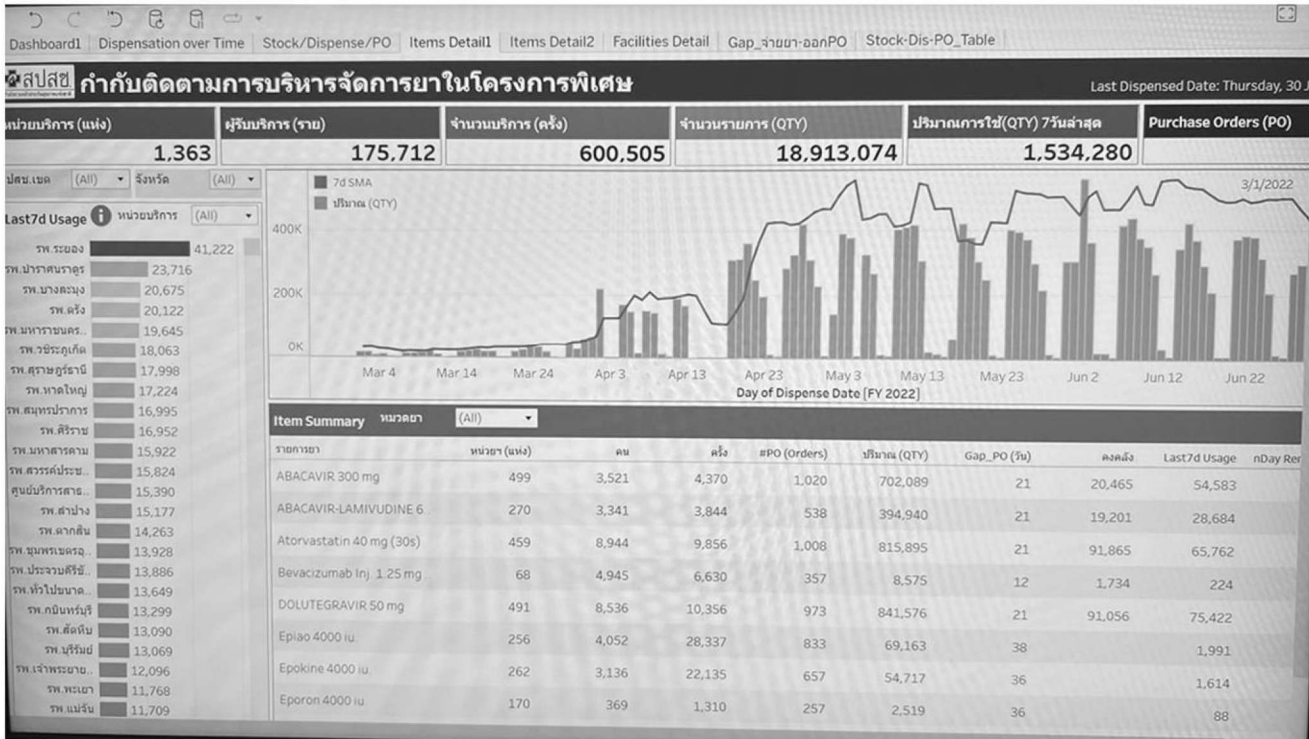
Dashboard1 | Dispensation over Time | Stock/Dispense/PO | Items Detail1 | Items Detail2 | Facilities Detail | Gap_จ่ายยา-ออกPO | Stock-Dis-PO_Table

สปสช กำกับติดตามการบริหารจัดการยาในโครงการพิเศษ

Last Dispensed Date: Thursday, 30 J

| หน่วยบริการ (แห่ง) | ผู้รับบริการ (ราย) | จำนวนบริการ (ครั้ง) | จำนวนรายการ (QTY) | ปริมาณการใช้(QTY) 7วันล่าสุด | Purchase Orders (PO) |
|---|---|---|---|---|---|
| 1,363 | 175,712 | 600,505 | 18,913,074 | 1,534,280 | |

ปสช.เขต (All) จังหวัด (All)

Last7d Usage หน่วยบริการ (All)

| | |
|---|---|
| รพ.ระยอง | 41,222 |
| รพ.ปราสาทนราดูร | 23,716 |
| รพ.บางละมุง | 20,675 |
| รพ.ตรัง | 20,122 |
| รพ.นหาราชนคร.. | 19,645 |
| รพ.วชิระภูเก็ต | 18,063 |
| รพ.สุราษฎร์ธานี | 17,998 |
| รพ.หาดใหญ่ | 17,224 |
| รพ.สมุทรปราการ | 16,995 |
| รพ.ศิริราช | 16,952 |
| รพ.มหาสารคาม | 15,922 |
| รพ.สวรรค์ประช.. | 15,824 |
| ศูนย์บริการสาธ.. | 15,390 |
| รพ.ลำปาง | 15,177 |
| รพ.ลากสิน | 14,263 |
| รพ.ชุมพรเขตรอ.. | 13,928 |
| รพ.ประจวบคีรีข.. | 13,886 |
| รพ.หัวไปขนาด.. | 13,649 |
| รพ.กบินทร์บุรี | 13,299 |
| รพ.สัตหีบ | 13,090 |
| รพ.บุรีรัมย์ | 13,069 |
| รพ.เจ้าพระยาย.. | 12,096 |
| รพ.พะเยา | 11,768 |
| รพ.แม่จัน | 11,709 |

7d SMA
ปริมาณ (QTY)
400K
200K
0K
Mar 4 Mar 14 Mar 24 Apr 3 Apr 13 Apr 23 May 3 May 13 May 23 Jun 2 Jun 12 Jun 22
Day of Dispense Date [FY 2022]
3/1/2022

Item Summary หมวดยา (All)

| รายการยา | หน่วย (แห่ง) | คน | ครั้ง | #PO (Orders) | ปริมาณ (QTY) | Gap_PO (วัน) | คงคลัง | Last7d Usage | nDay Rer |
|---|---|---|---|---|---|---|---|---|---|
| ABACAVIR 300 mg | 499 | 3,521 | 4,370 | 1,020 | 702,089 | 21 | 20,465 | 54,583 | |
| ABACAVIR-LAMIVUDINE 6 | 270 | 3,341 | 3,844 | 538 | 394,940 | 21 | 19,201 | 28,684 | |
| Atorvastatin 40 mg (30s) | 459 | 8,944 | 9,856 | 1,008 | 815,895 | 21 | 91,865 | 65,762 | |
| Bevacizumab Inj. 1.25 mg | 68 | 4,945 | 6,630 | 357 | 8,575 | 12 | 1,734 | 224 | |
| DOLUTEGRAVIR 50 mg | 491 | 8,536 | 10,356 | 973 | 841,576 | 21 | 91,056 | 75,422 | |
| Epiao 4000 iu | 256 | 4,052 | 28,337 | 833 | 69,163 | 38 | | 1,991 | |
| Epokine 4000 iu | 262 | 3,136 | 22,135 | 657 | 54,717 | 36 | | 1,614 | |
| Eporon 4000 iu | 170 | 369 | 1,310 | 257 | 2,519 | 36 | | 88 | |